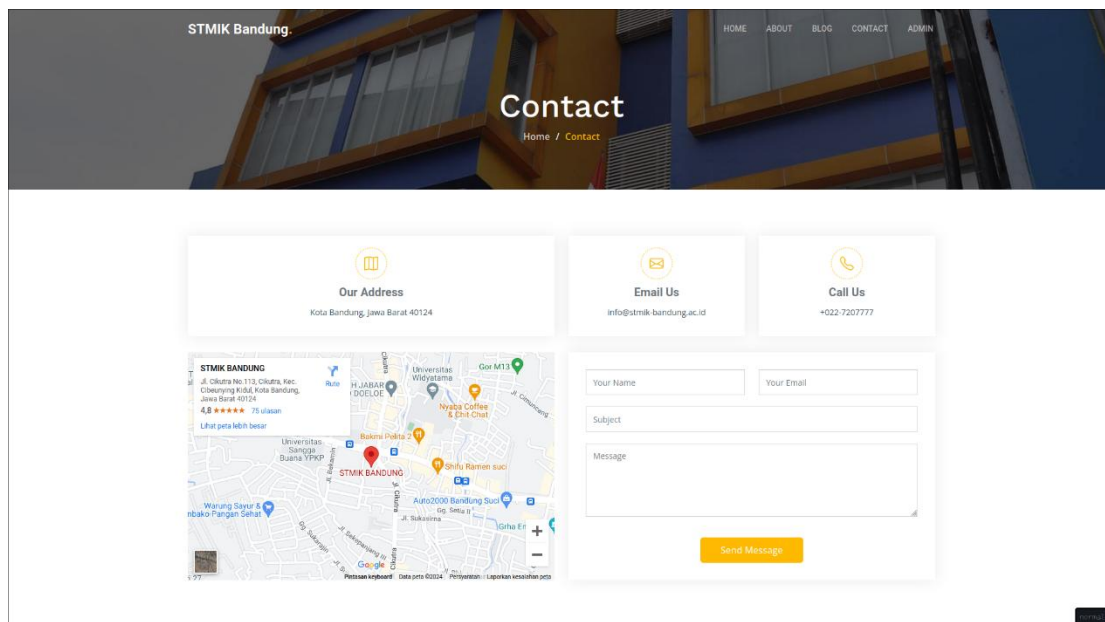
STMIK Bandung.

HOME ABOUT BLOG CONTACT ADMIN

Contact

Home / Contact

Our Address

Kota Bandung, Jawa Barat 40124

Email Us

info@stmik-bandung.ac.id

Call Us

+022-7207777

STMIK BANDUNG
Jl. Cikutra No.113, Cikutra, Kec. Cibeunying Kidul, Kota Bandung, Jawa Barat 40124
4,8 ★★★★★ 75 ulasan
Lihat peta lebih besar
Rute

Universitas Widyatama
Gor M13
Nyaba Coffee & Chit Chat
Bakmi Pelita 2
Universitas Sangga Buana YPKP
STMIK BANDUNG
Shifu Ramen suci
Auto2000 Bandung Suci
Warung Sayur & Sembako Pangan Sehat
Jl. Sukasirna
Griha Er
Google
Pintasan keyboard Data peta ©2024 Persyaratan Laporkan kesalahan peta

Your Name
Your Email
Subject
Message

Send Message